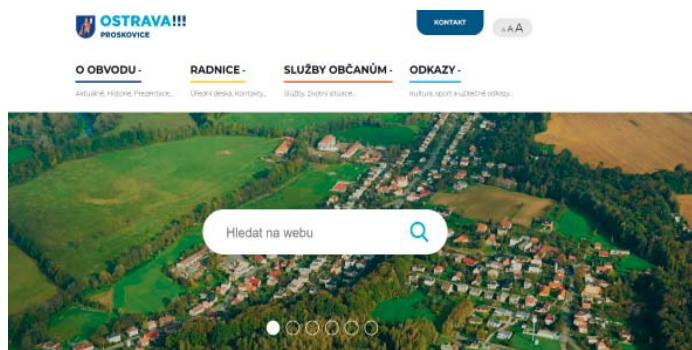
OSTRAVA!!!
PROSKOVICE

KONTAKT

AAA

O OBVODU -
Aktuálně, Historie, Prezentace...

RADNICE -
Úřední deska, Kontakty...

SLUŽBY OBČANŮM -
Služby, životní situace...

ODKAZY -
Kultura, sport a užitečné odkazy...

Hledat na webu